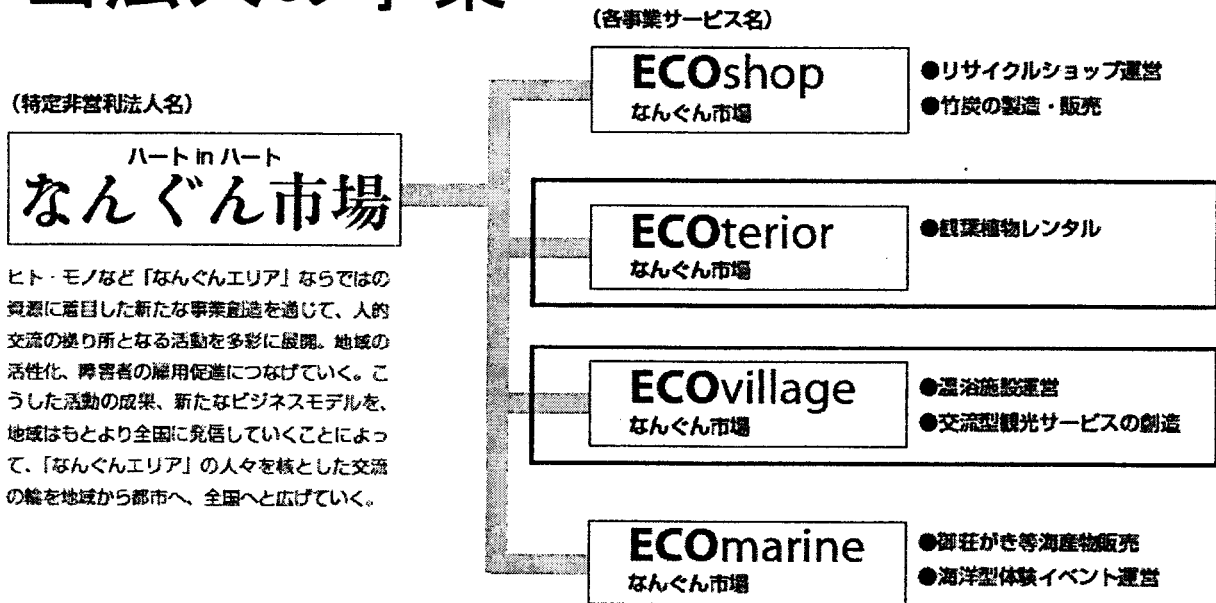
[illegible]

(各事業サービス名)

(特定非営利法人名)

ハート in ハート
なんぐん市場

ヒト・モノなど「なんぐんエリア」ならではの資源に着目した新たな事業創造を通じて、人的交流の拠り所となる活動を多彩に展開。地域の活性化、障害者の雇用促進につなげていく。こうした活動の成果、新たなビジネスモデルを、地域はもとより全国に発信していくことによって、「なんぐんエリア」の人々を核とした交流の輪を地域から都市へ、全国へと広げていく。

ECOshop
なんぐん市場

●リサイクルショップ運営
●竹炭の製造・販売

ECOterior
なんぐん市場

●観葉植物レンタル

ECOvillage
なんぐん市場

●温浴施設運営
●交流型観光サービスの創造

ECOmarine
なんぐん市場

●御荘かき等海産物販売
●海洋型体験イベント運営